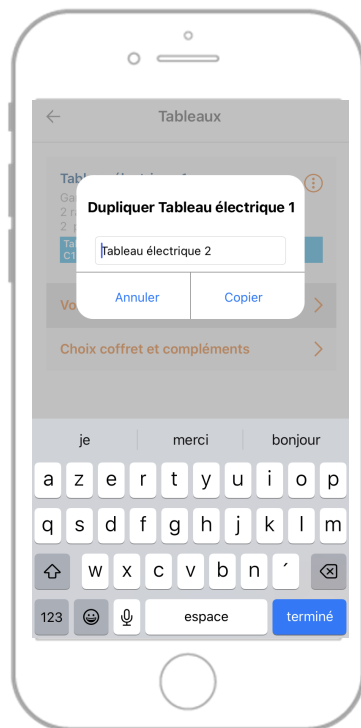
Tableaux

Tabl
Ga
2 r
2

Tab
C1

Dupliquer Tableau électrique 1

Tableau électrique 2

Annuler Copier

Vo

Choix coffret et compléments

je merci bonjour

a z e r t y u i o p
q s d f g h j k l m
w x c v b n ´
123 espace terminé